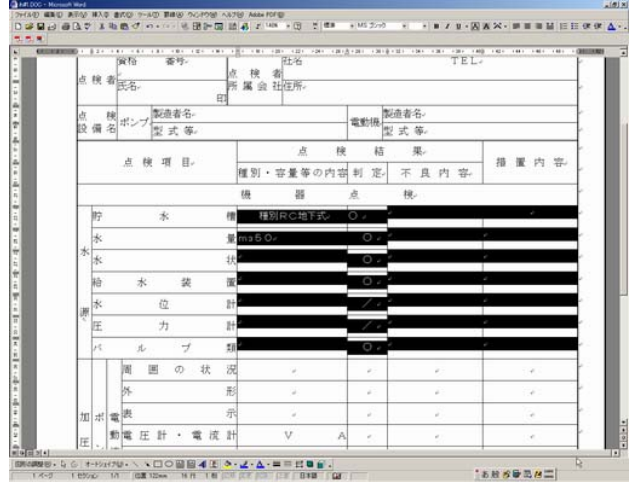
INF.DOC - Microsoft Word
ファイル(F) 編集(E) 表示(V) 挿入(I) 書式(O) ツール(T) 罫線(A) ウィンドウ(W) ヘルプ(H) Adobe PDF(B)

| 点検者 | 資格 番号 氏名 印 | 点検者所属会社 | 社名 TEL 住所 | | |
|---|---|---|---|---|---|
| 点検設備名 | ポンプ | 製造者名 型式等 | 電動機 | 製造者名 型式等 | |
| 点検項目 | | 点検結果 種別・容量等の内容 | 判定 | 不良内容 | 措置内容 |
| | | 機器点検 | | | |
| 水源 | 貯水槽 | 種別RC地下式 | ○ | | |
| | 水量 | m3 50 | ○ | | |
| | 水状 | | ○ | | |
| | 給水装置 | | ○ | | |
| | 水位計 | | ／ | | |
| | 圧力計 | | ／ | | |
| | バルブ類 | | ○ | | |
| 加圧 | ポ 電 動 | 周囲の状況 | | | |
| | | 外形 | | | |
| | | 表示 | | | |
| | | 電圧計・電流計 | V A | | |

1ページ 1セクション 1/1 位置 120mm 15行 1桁 日本語